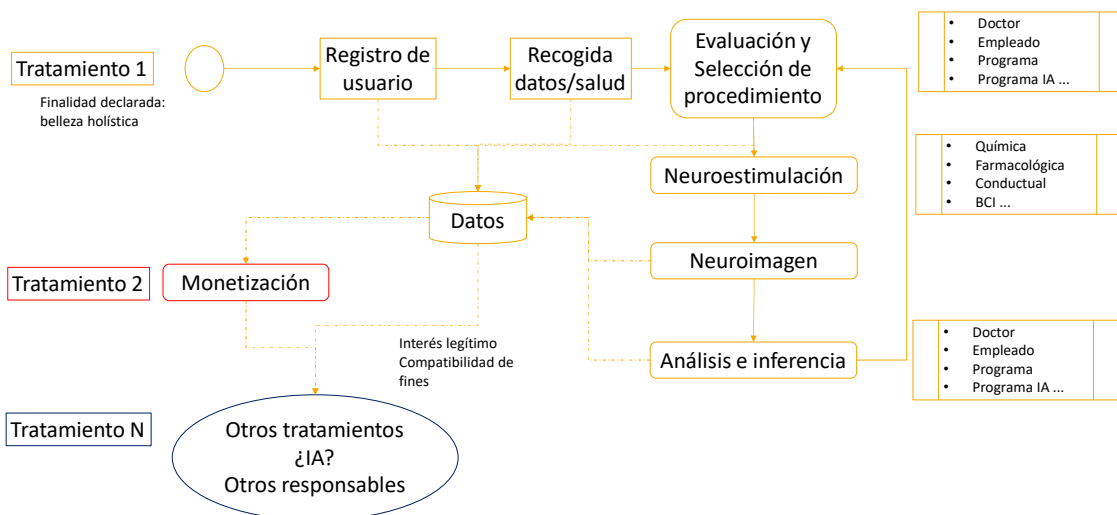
Tratamiento 1

Finalidad declarada: belleza holística

Registro de usuario

Recogida datos/salud

Evaluación y Selección de procedimiento

- Doctor
- Empleado
- Programa
- Programa IA ...

- Química
- Farmacológica
- Conductual
- BCI ...

Neuroestimulación

Datos

Tratamiento 2

Monetización

Neuroimagen

Interés legítimo
Compatibilidad de fines

Análisis e inferencia

- Doctor
- Empleado
- Programa
- Programa IA ...

Tratamiento N

Otros tratamientos
¿IA?
Otros responsables